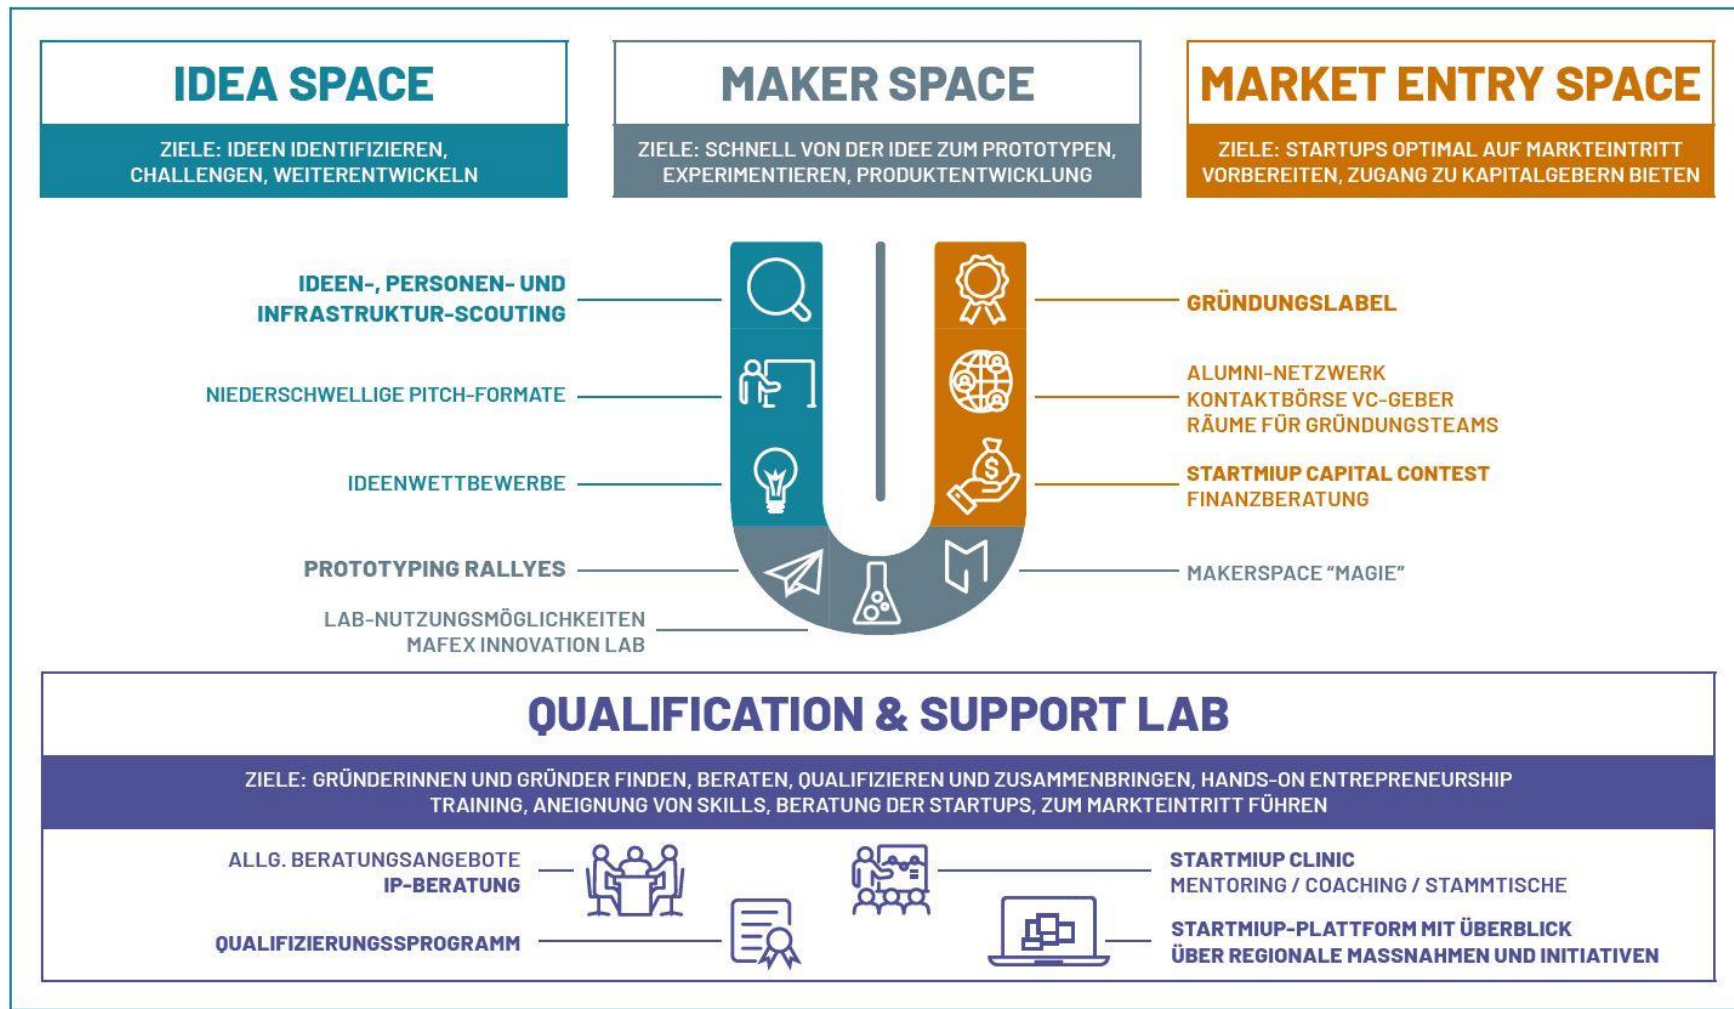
IDEA SPACE

ZIELE: IDEEN IDENTIFIZIEREN, CHALLENGEN, WEITERENTWICKELN

MAKER SPACE

ZIELE: SCHNELL VON DER IDEE ZUM PROTOTYPEN, EXPERIMENTIEREN, PRODUKTENTWICKLUNG

MARKET ENTRY SPACE

ZIELE: STARTUPS OPTIMAL AUF MARKTEINTRITT VORBEREITEN, ZUGANG ZU KAPITALGEBERN BIETEN

IDEEN-, PERSONEN- UND INFRASTRUKTUR-SCOUTING

NIEDERSCHWELLIGE PITCH-FORMATE

IDEENWETTBEWERBE

PROTOTYPING RALLYES

LAB-NUTZUNGSMÖGLICHKEITEN
MAFEX INNOVATION LAB

GRÜNDUNGSLABEL

ALUMNI-NETZWERK
KONTAKTBÖRSE VC-GEBER
RÄUME FÜR GRÜNDUNGSTEAMS

STARTMIUP CAPITAL CONTEST
FINANZBERATUNG

MAKERSPACE "MAGIE"

QUALIFICATION & SUPPORT LAB

ZIELE: GRÜNDERINNEN UND GRÜNDER FINDEN, BERATEN, QUALIFIZIEREN UND ZUSAMMENBRINGEN, HANDS-ON ENTREPRENEURSHIP TRAINING, ANEIGNUNG VON SKILLS, BERATUNG DER STARTUPS, ZUM MARKTEINTRITT FÜHREN

ALLG. BERATUNGSANGEBOTE
IP-BERATUNG

QUALIFIZIERUNGSSPROGRAMM

STARTMIUP CLINIC
MENTORING / COACHING / STAMMTISCHE

STARTMIUP-PLATTFORM MIT ÜBERBLICK ÜBER REGIONALE MASSNAHMEN UND INITIATIVEN